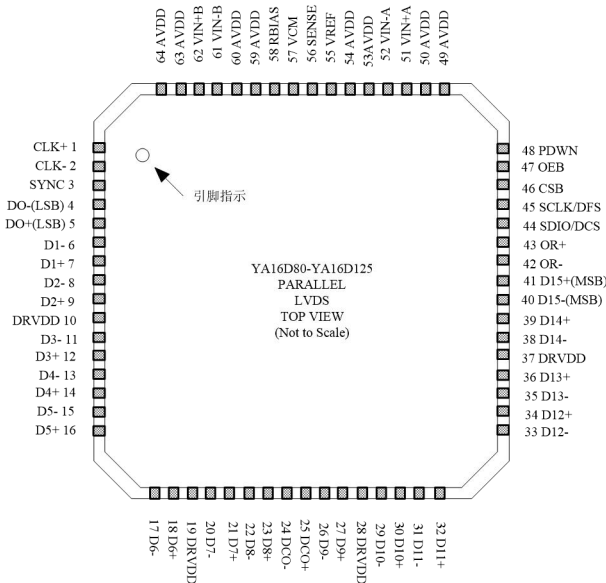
64 AVDD
63 AVDD
62 VIN+B
61 VIN-B
60 AVDD
59 AVDD
58 RBIAS
57 VCM
56 SENSE
55 VREF
54 AVDD
53AVDD
52 VIN-A
51 VIN+A
50 AVDD
49 AVDD

CLK+ 1
CLK- 2
SYNC 3
DO-(LSB) 4
DO+(LSB) 5
D1- 6
D1+ 7
D2- 8
D2+ 9
DRVDD 10
D3- 11
D3+ 12
D4- 13
D4+ 14
D5- 15
D5+ 16

引脚指示

YA16D80-YA16D125
PARALLEL
LVDS
TOP VIEW
(Not to Scale)

48 PDWN
47 OEB
46 CSB
45 SCLK/DFS
44 SDIO/DCS
43 OR+
42 OR-
41 D15+(MSB)
40 D15-(MSB)
39 D14+
38 D14-
37 DRVDD
36 D13+
35 D13-
34 D12+
33 D12-

17 D6-
18 D6+
19 DRVDD
20 D7-
21 D7+
22 D8-
23 D8+
24 DCO-
25 DCO+
26 D9-
27 D9+
28 DRVDD
29 D10-
30 D10+
31 D11-
32 D11+